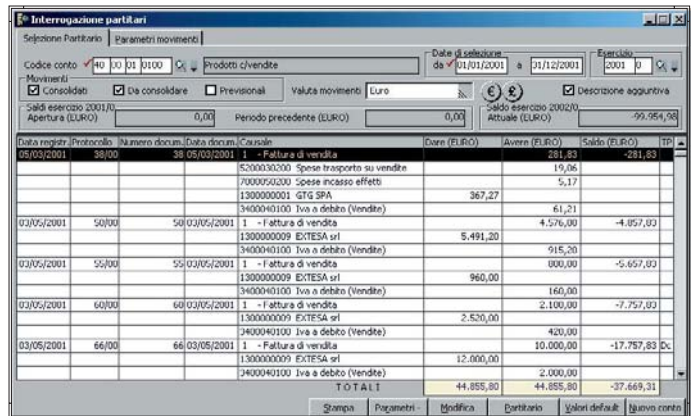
Interrogazione partitari

Selezione Partitario | Parametri movimenti

Codice conto 40 00 01 0100 Prodotti c/vendite

Date di selezione da 01/01/2001 a 31/12/2001

Esercizio 2001 0

Movimenti
Consolidati  Da consolidare  Previsionali  Valuta movimenti Euro  Descrizione aggiuntiva

Saldi esercizio 2001/0
Apertura (EURO) 0,00  Periodo precedente (EURO) 0,00

Saldo esercizio 2002/0
Attuale (EURO) -99.954,98

| Data registr. | Protocollo | Numero docum. | Data docum. | Causale | Dare (EURO) | Avere (EURO) | Saldo (EURO) | TP |
|---|---|---|---|---|---|---|---|---|
| 05/03/2001 | 38/00 | 38 | 05/03/2001 | 1 - Fattura di vendita | | 281,83 | -281,83 | |
| | | | | 5200030200 Spese trasporto su vendite | | 19,06 | | |
| | | | | 7000050200 Spese incasso effetti | | 5,17 | | |
| | | | | 1300000001 GTG SPA | 367,27 | | | |
| | | | | 3400040100 Iva a debito (Vendite) | | 61,21 | | |
| 03/05/2001 | 50/00 | 50 | 03/05/2001 | 1 - Fattura di vendita | | 4.576,00 | -4.857,83 | |
| | | | | 1300000009 EXTESA srl | 5.491,20 | | | |
| | | | | 3400040100 Iva a debito (Vendite) | | 915,20 | | |
| 03/05/2001 | 55/00 | 55 | 03/05/2001 | 1 - Fattura di vendita | | 800,00 | -5.657,83 | |
| | | | | 1300000009 EXTESA srl | 960,00 | | | |
| | | | | 3400040100 Iva a debito (Vendite) | | 160,00 | | |
| 03/05/2001 | 60/00 | 60 | 03/05/2001 | 1 - Fattura di vendita | | 2.100,00 | -7.757,83 | |
| | | | | 1300000009 EXTESA srl | 2.520,00 | | | |
| | | | | 3400040100 Iva a debito (Vendite) | | 420,00 | | |
| 03/05/2001 | 66/00 | 66 | 03/05/2001 | 1 - Fattura di vendita | | 10.000,00 | -17.757,83 | Dc |
| | | | | 1300000009 EXTESA srl | 12.000,00 | | | |
| | | | | 3400040100 Iva a debito (Vendite) | | 2.000,00 | | |
| | | | | TOTALI | 44.855,80 | 44.855,80 | -37.669,31 | |

Stampa | Parametri | Modifica | Partitario | Valori default | Nuovo conto